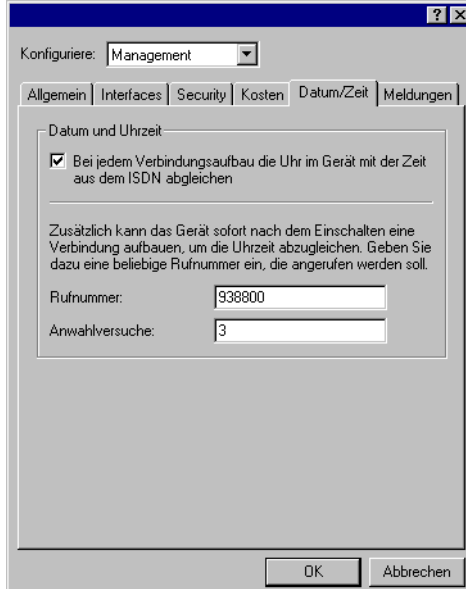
?
X

Konfiguriere: Management

Allgemein | Interfaces | Security | Kosten | Datum/Zeit | Meldungen

Datum und Uhrzeit

☑ Bei jedem Verbindungsaufbau die Uhr im Gerät mit der Zeit aus dem ISDN abgleichen

Zusätzlich kann das Gerät sofort nach dem Einschalten eine Verbindung aufbauen, um die Uhrzeit abzugleichen. Geben Sie dazu eine beliebige Rufnummer ein, die angerufen werden soll.

Rufnummer: 938800

Anwahlversuche: 3

OK

Abbrechen